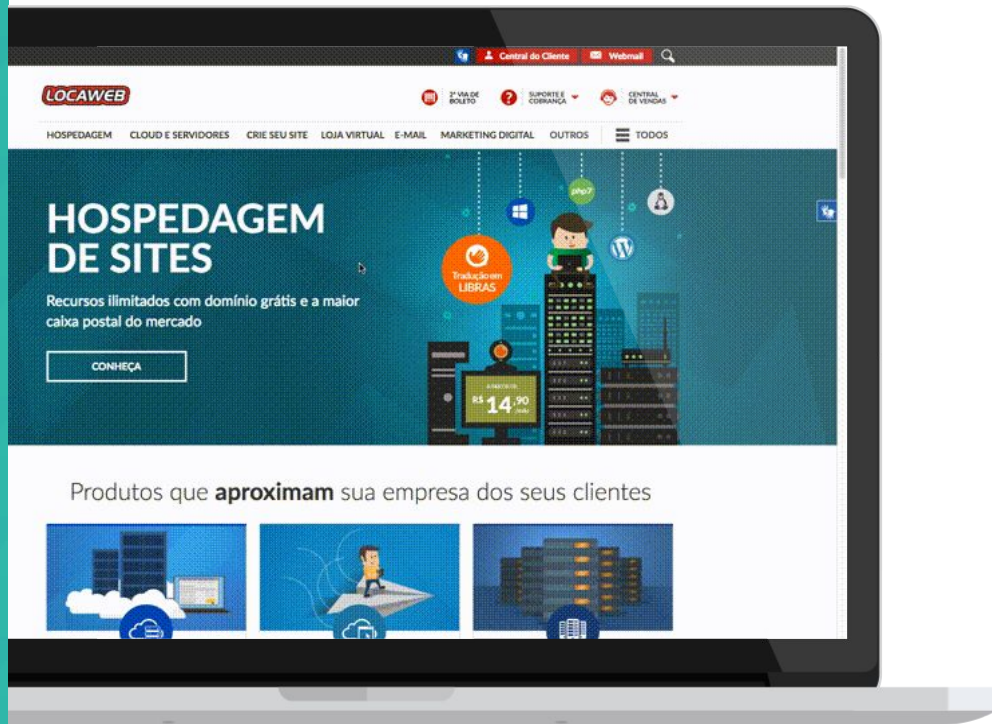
Central do Cliente Webmail

LOCAWEB

2ª VIA DE BOLETO SUPORTE E COBRANÇA CENTRAL DE VENDAS

HOSPEDAGEM CLOUD E SERVIDORES CRIE SEU SITE LOJA VIRTUAL E-MAIL MARKETING DIGITAL OUTROS TODOS

HOSPEDAGEM DE SITES

Recursos ilimitados com domínio grátis e a maior caixa postal do mercado

CONHEÇA

Tradução em LIBRAS

php7

A PARTIR DE R$ 14,90 /mês

Produtos que **aproximam** sua empresa dos seus clientes